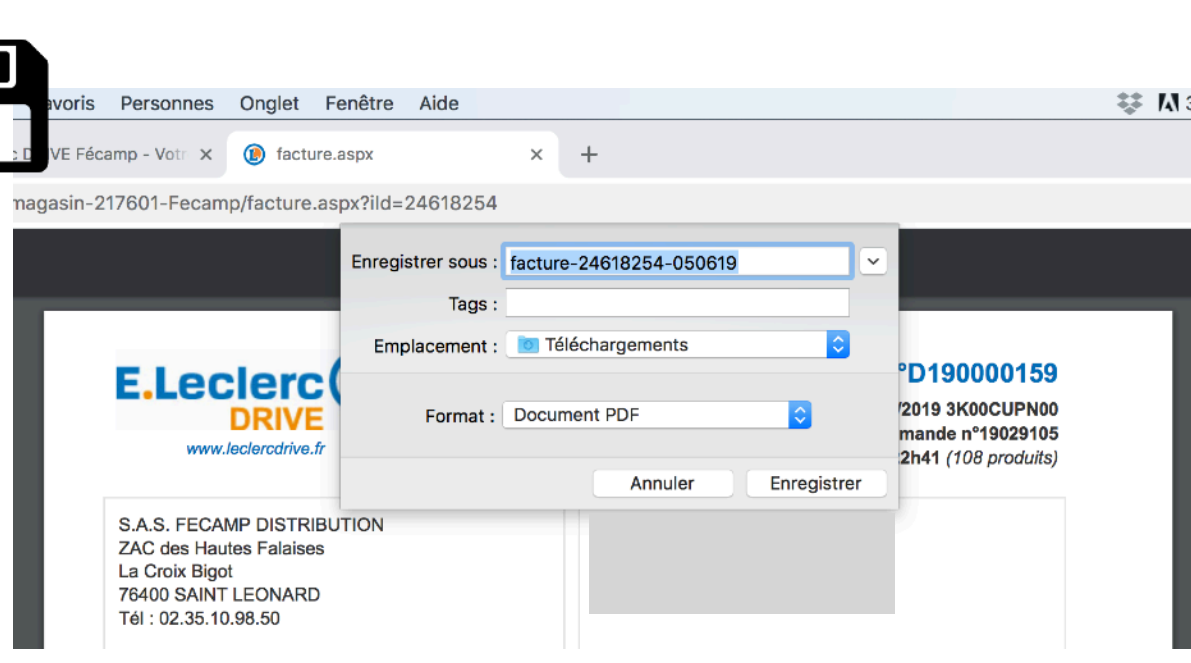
avoris Personnes Onglet Fenêtre Aide

c DRIVE Fécamp - Votr ×
facture.aspx ×
+

magasin-217601-Fecamp/facture.aspx?iId=24618254

Enregistrer sous : facture-24618254-050619
Tags :
Emplacement : Téléchargements
Format : Document PDF
Annuler
Enregistrer

E.Leclerc
DRIVE
www.leclercdrive.fr

°D190000159
/2019 3K00CUPN00
mande n°19029105
2h41 (108 produits)

S.A.S. FECAMP DISTRIBUTION
ZAC des Hautes Falaises
La Croix Bigot
76400 SAINT LEONARD
Tél : 02.35.10.98.50